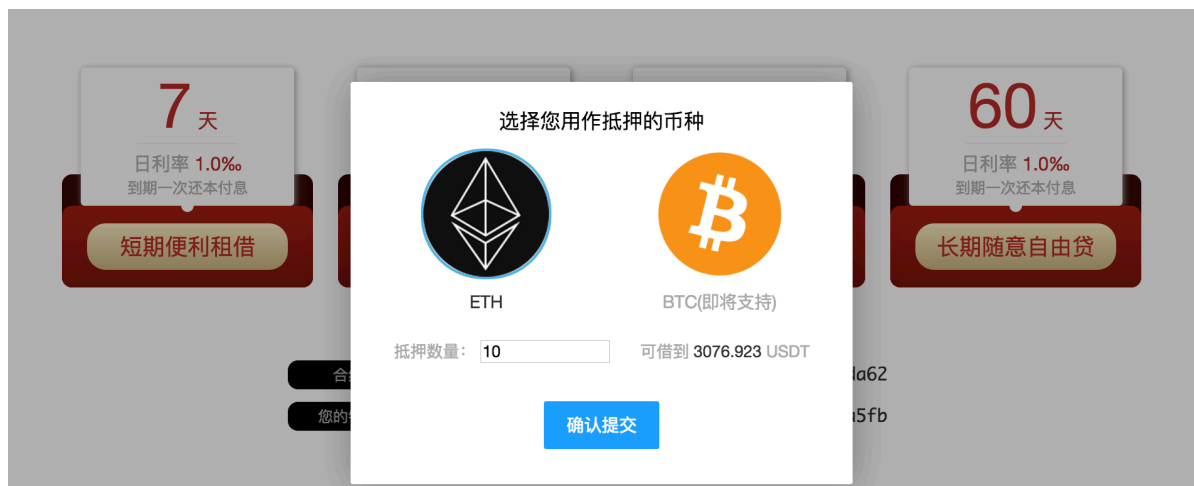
7 天
日利率 1.0‰
到期一次还本付息
短期便利租借

60 天
日利率 1.0‰
到期一次还本付息
长期随意自由贷

选择您用作抵押的币种

ETH

BTC(即将支持)

抵押数量：10

可借到 3076.923 USDT

确认提交

合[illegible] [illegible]a62
您的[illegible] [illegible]a5fb